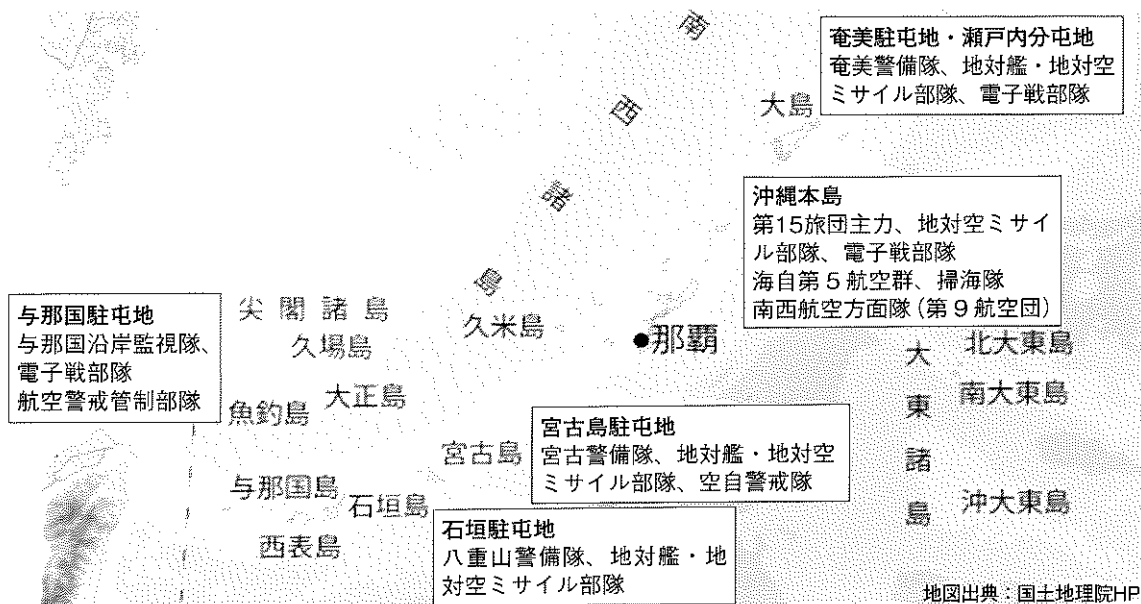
南

西

諸

島

奄美駐屯地・瀬戸内分屯地
奄美警備隊、地対艦・地対空ミサイル部隊、電子戦部隊

大島

沖縄本島
第15旅団主力、地対空ミサイル部隊、電子戦部隊
海自第5航空群、掃海隊
南西航空方面隊（第9航空団）

与那国駐屯地
与那国沿岸監視隊、電子戦部隊
航空警戒管制部隊

尖閣諸島

久場島

久米島

●那覇

北大東島

大

東

諸

島

南大東島

魚釣島

大正島

宮古島駐屯地
宮古警備隊、地対艦・地対空ミサイル部隊、空自警戒隊

宮古島

与那国島

石垣島

沖大東島

石垣駐屯地
八重山警備隊、地対艦・地対空ミサイル部隊

西表島

地図出典：国土地理院HP